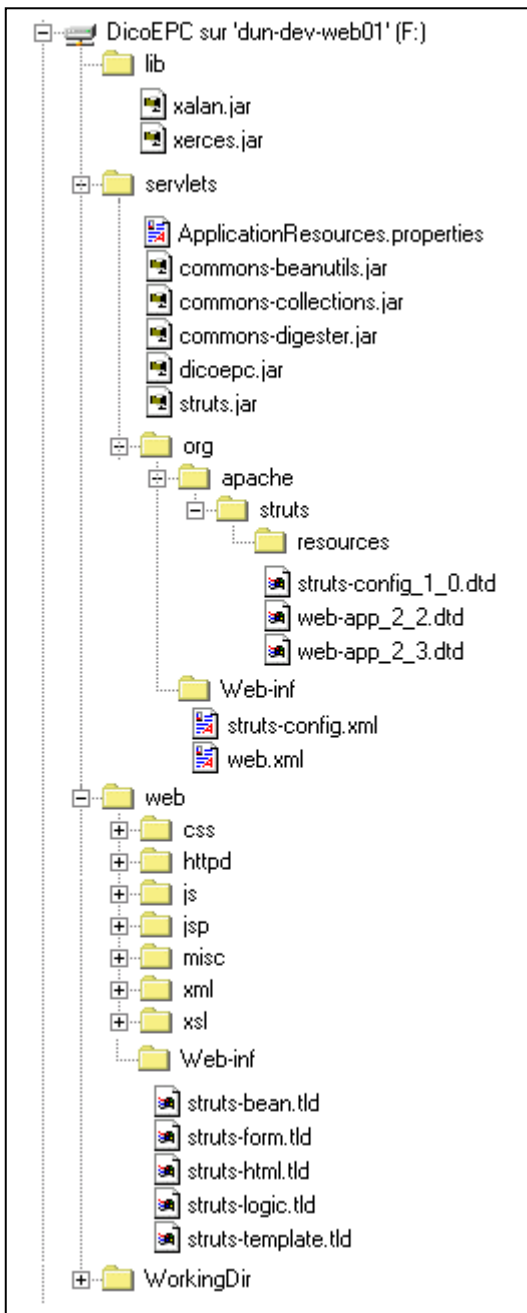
DicoEPC sur 'dun-dev-web01' (F:)
lib
xalan.jar
xerces.jar
servlets
ApplicationResources.properties
commons-beanutils.jar
commons-collections.jar
commons-digester.jar
dicoepc.jar
struts.jar
org
apache
struts
resources
struts-config_1_0.dtd
web-app_2_2.dtd
web-app_2_3.dtd
Web-inf
struts-config.xml
web.xml
web
css
httpd
js
jsp
misc
xml
xsl
Web-inf
struts-bean.tld
struts-form.tld
struts-html.tld
struts-logic.tld
struts-template.tld
WorkingDir